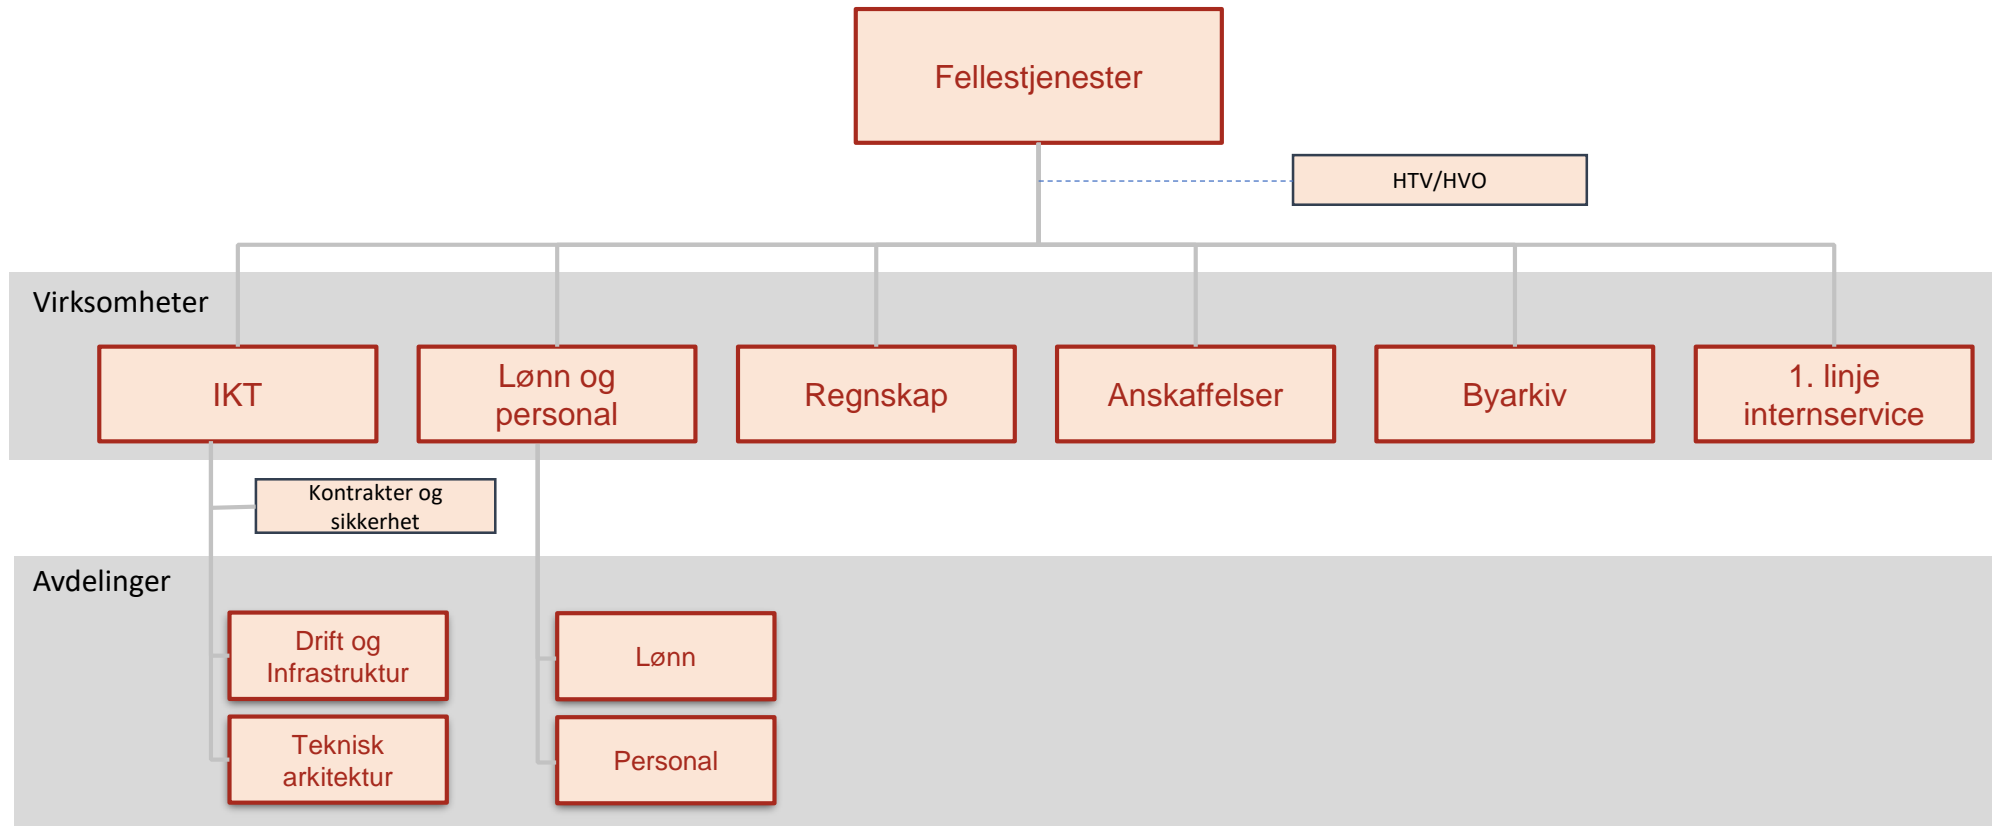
Fellestjenester

HTV/HVO

Virksomheter

IKT

Lønn og personal

Regnskap

Anskaffelser

Byarkiv

1. linje internservice

Kontrakter og sikkerhet

Avdelinger

Drift og Infrastruktur

Teknisk arkitektur

Lønn

Personal